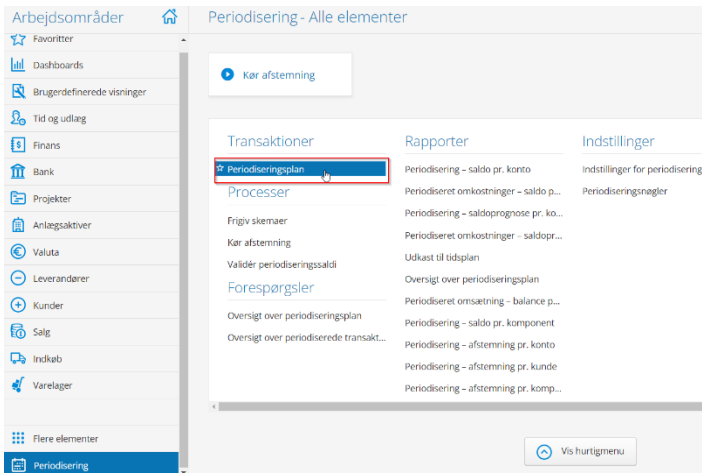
Arbejdsområder

Favoritter
Dashboards
Brugerdefinerede visninger
Tid og udlæg
Finans
Bank
Projekter
Anlægsaktiver
Valuta
Leverandører
Kunder
Salg
Indkøb
Varelager

Flere elementer
Periodisering

Periodisering - Alle elementer

Kør afstemning

Transaktioner
Periodiseringsplan

Processer
Frigiv skemaer
Kør afstemning
Validér periodiseringssaldi

Forespørgsler
Oversigt over periodiseringsplan
Oversigt over periodiserede transakt...

Rapporter
Periodisering – saldo pr. konto
Periodiseret omkostninger – saldo p...
Periodisering – saldoprognose pr. ko...
Periodiseret omkostninger – saldopr...
Udkast til tidsplan
Oversigt over periodiseringsplan
Periodiseret omsætning – balance p...
Periodisering – saldo pr. komponent
Periodisering – afstemning pr. konto
Periodisering – afstemning pr. kunde
Periodisering – afstemning pr. komp...

Indstillinger
Indstillinger for periodisering
Periodiseringsnøgler

Vis hurtigmenu